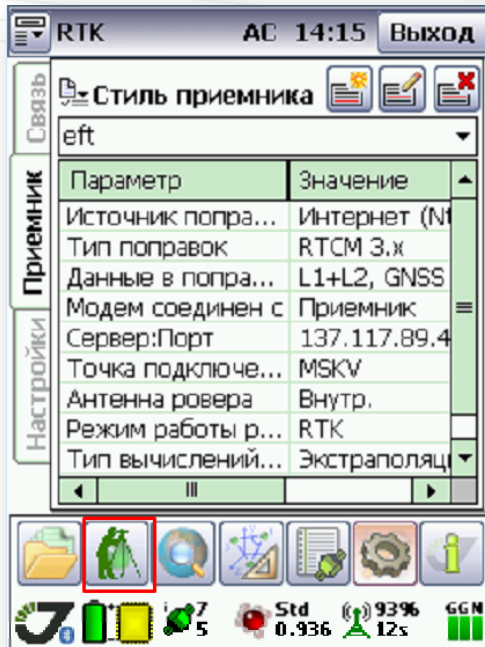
RTK AC 14:15 Выход

Связь
Приемник
Настройки

Стиль приемника

eft

| Параметр | Значение |
|---|---|
| Источник попра... | Интернет (N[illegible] |
| Тип поправок | RTCM 3.x |
| Данные в попра... | L1+L2, GNSS |
| Модем соединен с | Приемник |
| Сервер:Порт | 137.117.89.4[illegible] |
| Точка подключе... | MSKV |
| Антенна ровера | Внутр. |
| Режим работы р... | RTK |
| Тип вычислений... | Экстраполяц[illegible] |

7
5
Std
0.936
93%
12s
GGN